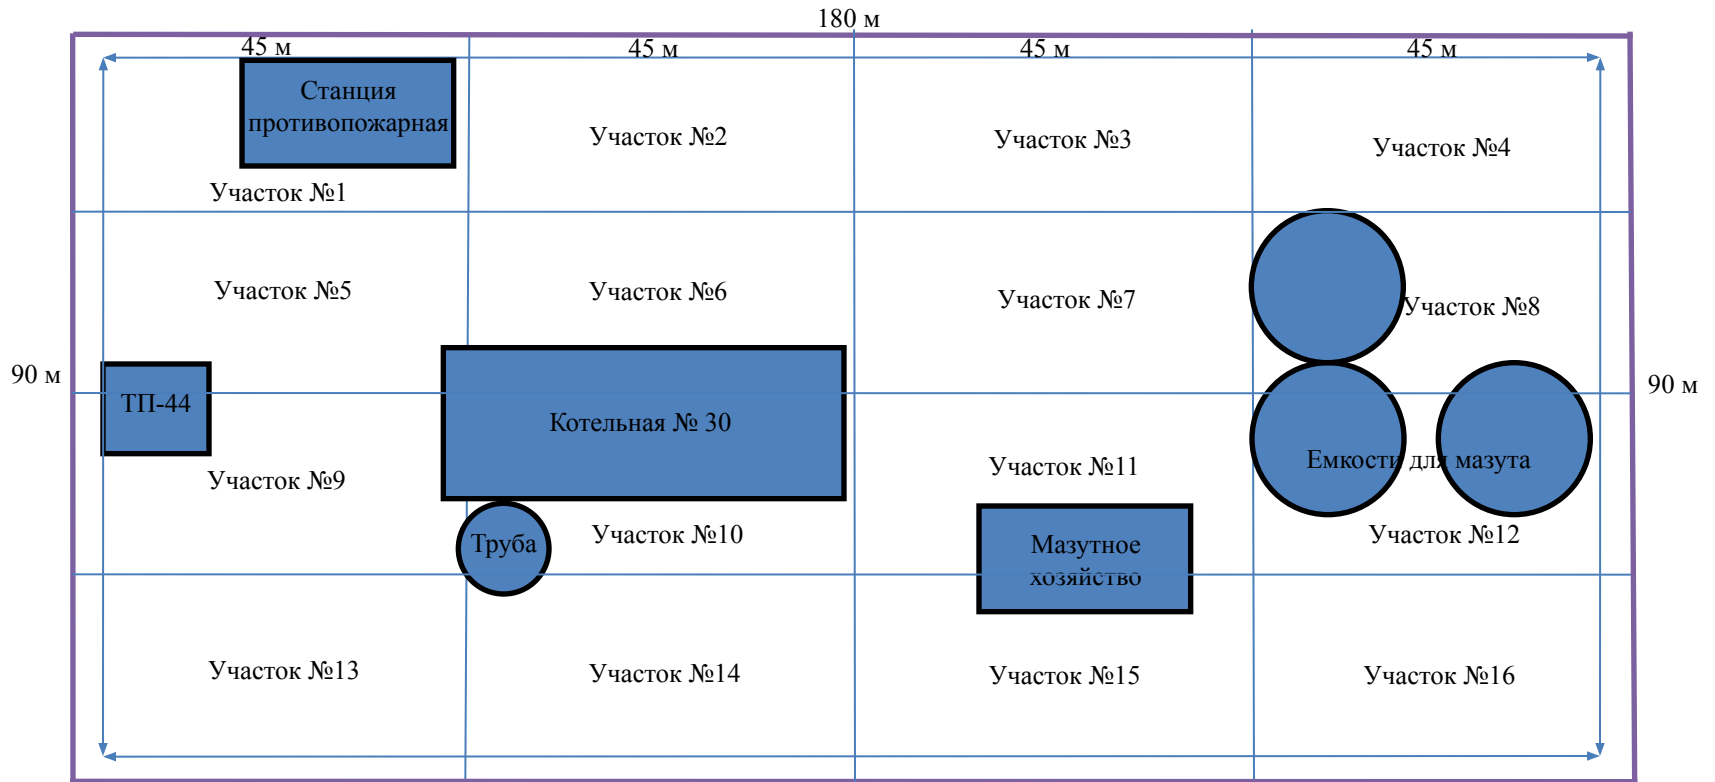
180 м

45 м 45 м 45 м 45 м

Станция противопожарная

Участок №1

Участок №2

Участок №3

Участок №4

Участок №5

Участок №6

Участок №7

Участок №8

90 м

ТП-44

Котельная № 30

90 м

Участок №9

Участок №11

Емкости для мазута

Труба

Участок №10

Мазутное хозяйство

Участок №12

Участок №13

Участок №14

Участок №15

Участок №16